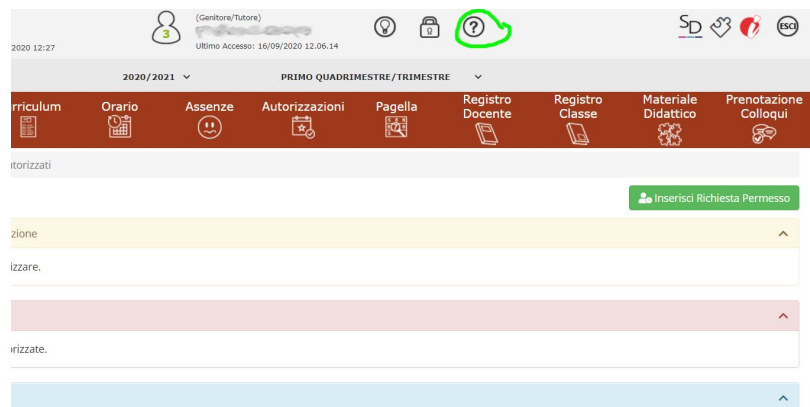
2020 12:27

3

(Genitore/Tutore)
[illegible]
Ultimo Accesso: 16/09/2020 12.06.14

SD

ESCI

2020/2021 ⌄

PRIMO QUADRIMESTRE/TRIMESTRE ⌄

rriculum
Orario
Assenze
Autorizzazioni
Pagella
Registro Docente
Registro Classe
Materiale Didattico
Prenotazione Colloqui

torizzati

Inserisci Richiesta Permesso

zione

izzare.

orizzate.